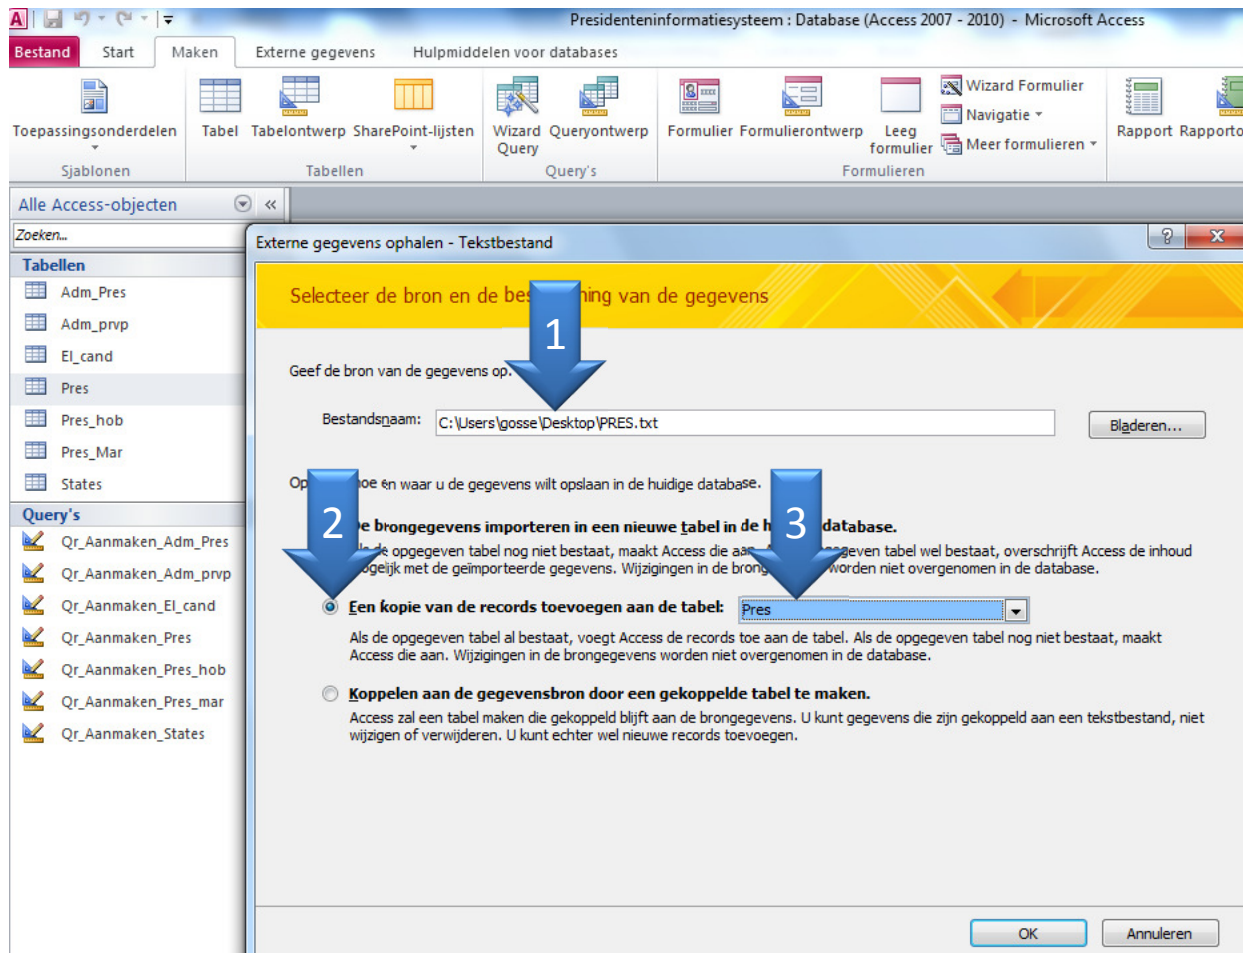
Presidenteninformatiesysteem : Database (Access 2007 - 2010) - Microsoft Access

Bestand Start Maken Externe gegevens Hulpmiddelen voor databases

Toepassingsonderdelen
Sjablonen

Tabel Tabelontwerp SharePoint-lijsten
Tabellen

Wizard Query Queryontwerp
Query's

Formulier Formulierontwerp Leeg formulier Wizard Formulier Navigatie Meer formulieren
Formulieren

Rapport Rapporto

Alle Access-objecten

Zoeken...

Tabellen
Adm_Pres
Adm_prvp
El_cand
Pres
Pres_hob
Pres_Mar
States

Query's
Qr_Aanmaken_Adm_Pres
Qr_Aanmaken_Adm_prvp
Qr_Aanmaken_El_cand
Qr_Aanmaken_Pres
Qr_Aanmaken_Pres_hob
Qr_Aanmaken_Pres_mar
Qr_Aanmaken_States

Externe gegevens ophalen - Tekstbestand

Selecteer de bron en de bes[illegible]ming van de gegevens

1

Geef de bron van de gegevens op.

Bestandsnaam: C:\Users\gosse\Desktop\PRES.txt

Bladeren...

Op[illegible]oe en waar u de gegevens wilt opslaan in de huidige database.

2

3

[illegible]e brongegevens importeren in een nieuwe tabel in de h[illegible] database.

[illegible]e opgegeven tabel nog niet bestaat, maakt Access die aa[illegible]geven tabel wel bestaat, overschrijft Access de inhoud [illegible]ogelijk met de geïmporteerde gegevens. Wijzigingen in de brong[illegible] worden niet overgenomen in de database.

Een kopie van de records toevoegen aan de tabel: Pres

Als de opgegeven tabel al bestaat, voegt Access de records toe aan de tabel. Als de opgegeven tabel nog niet bestaat, maakt Access die aan. Wijzigingen in de brongegevens worden niet overgenomen in de database.

Koppelen aan de gegevensbron door een gekoppelde tabel te maken.

Access zal een tabel maken die gekoppeld blijft aan de brongegevens. U kunt gegevens die zijn gekoppeld aan een tekstbestand, niet wijzigen of verwijderen. U kunt echter wel nieuwe records toevoegen.

OK Annuleren